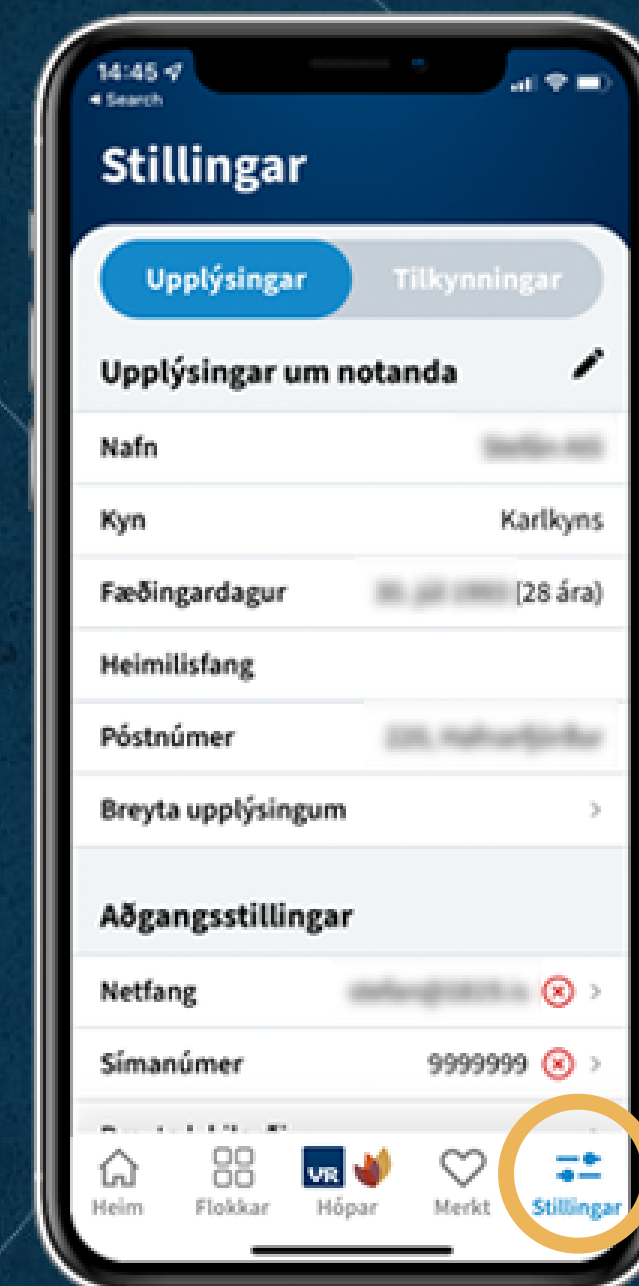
14:45
◂ Search

Stillingar

Upplýsingar
Tilkynningar

Upplýsingar um notanda

Nafn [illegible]

Kyn Karlkyns

Fæðingardagur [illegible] (28 ára)

Heimilisfang

Póstnúmer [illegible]

Breyta upplýsingum >

Aðgangsstillingar

Netfang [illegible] >

Símanúmer 9999999 >

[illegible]

Heim
Flokkar
VR
Hópar
Merkt
Stillingar